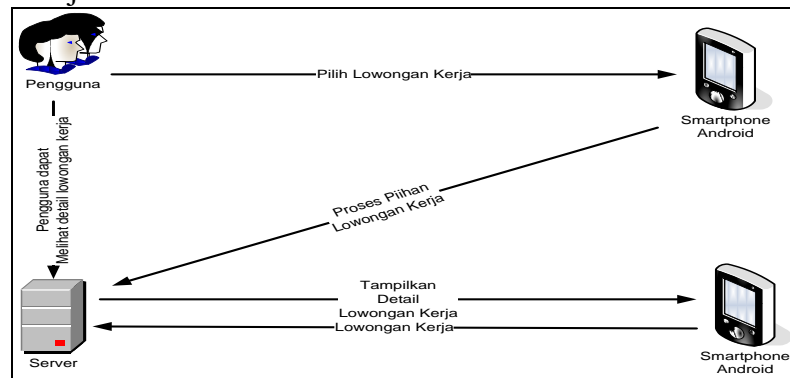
Pengguna

Pilih Lowongan Kerja

Smartphone Android

Pengguna dapat Melihat detail lowongan kerja

Proses Piihan Lowongan Kerja

Tampilkan Detail Lowongan Kerja

Lowongan Kerja

Server

Smartphone Android